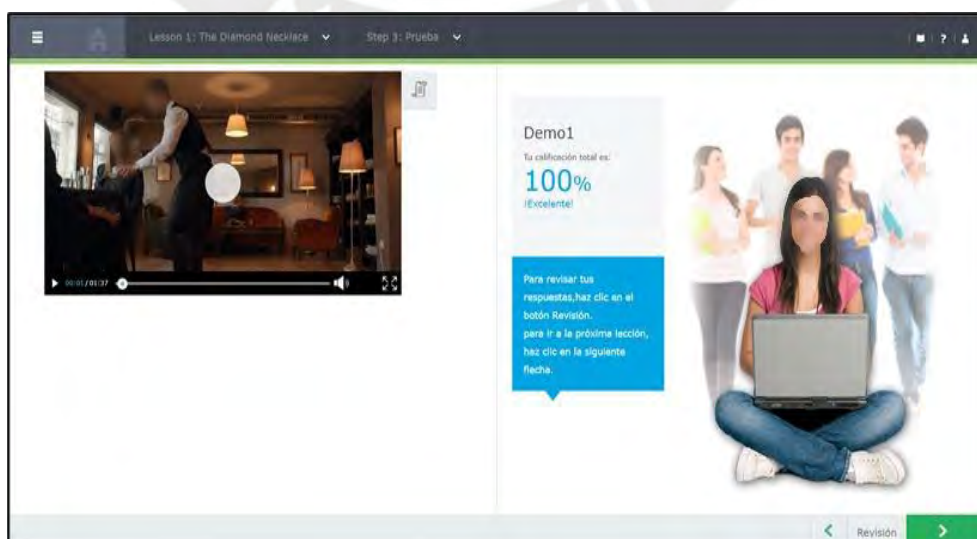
Lesson 1: The Diamond Necklace

Step 3: Prueba

00:01/01:37

Demo1

Tu calificación total es:

100%

¡Excelente!

Para revisar tus respuestas,haz clic en el botón Revisión. para ir a la próxima lección, haz clic en la siguiente flecha.

Revisión